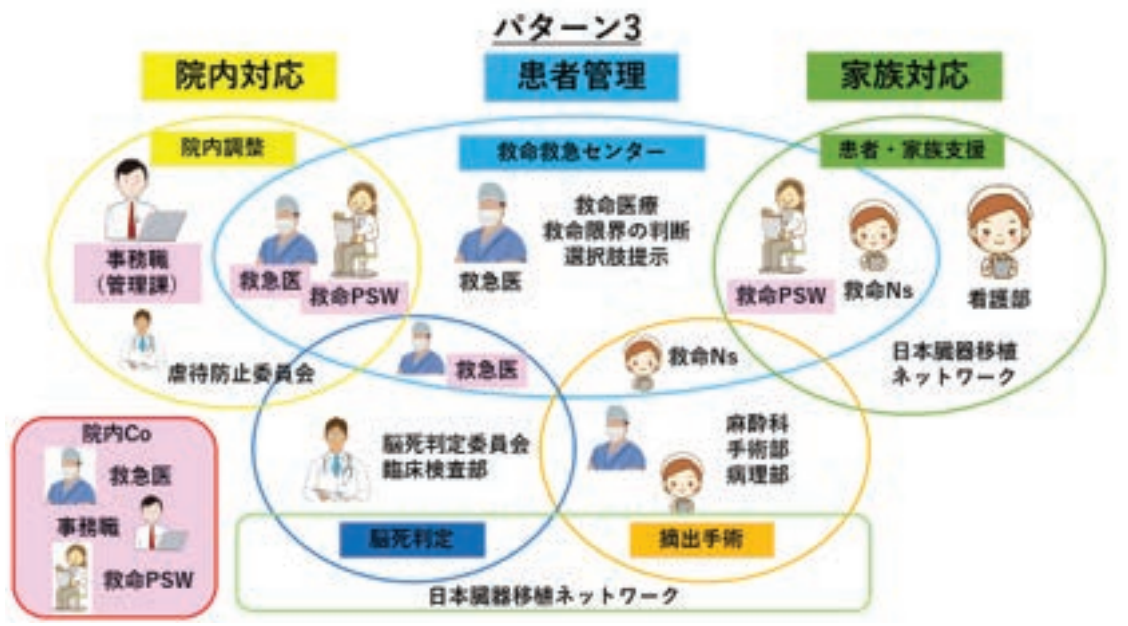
パターン3

院内対応

患者管理

家族対応

院内調整

救命救急センター

患者・家族支援

事務職
（管理課）

救急医

救命PSW

救急医

救命医療
救命限界の判断
選択肢提示

救命PSW

救命Ns

看護部

日本臓器移植
ネットワーク

虐待防止委員会

救急医

救命Ns

院内Co

救急医

事務職

救命PSW

脳死判定委員会
臨床検査部

麻酔科
手術部
病理部

脳死判定

摘出手術

日本臓器移植ネットワーク